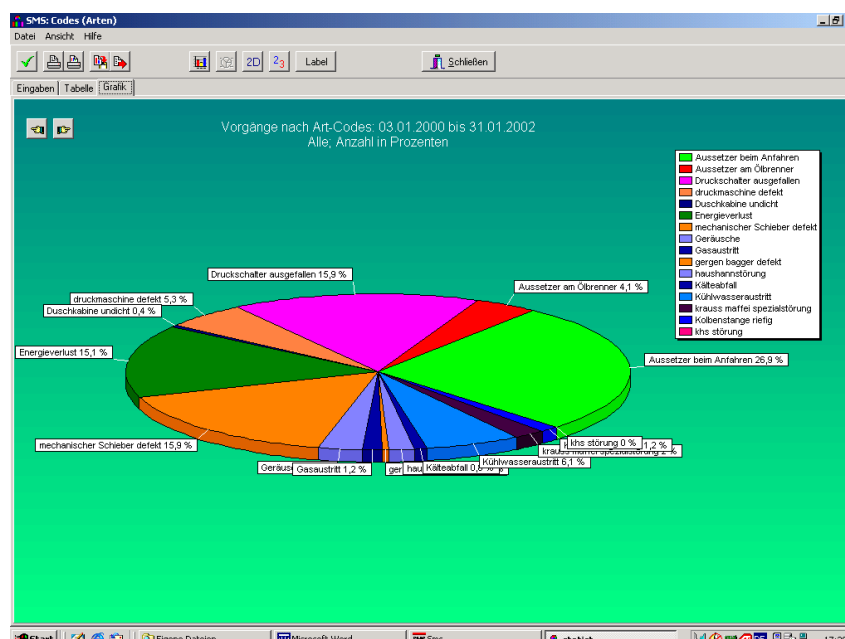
SMS: Codes (Arten)

Datei Ansicht Hilfe

2D

Label

Schließen

Eingaben Tabelle Grafik

Vorgänge nach Art-Codes: 03.01.2000 bis 31.01.2002
Alle; Anzahl in Prozenten

Aussetzer beim Anfahren
Aussetzer am Ölbrenner
Druckschalter ausgefallen
druckmaschine defekt
Duschkabine undicht
Energieverlust
mechanischer Schieber defekt
Geräusche
Gasaustritt
gergen bagger defekt
haushannstörung
Kälteabfall
Kühlwasseraustritt
krauss maffei spezialstörung
Kolbenstange riefig
khs störung

Druckschalter ausgefallen 15,9 %
Aussetzer am Ölbrenner 4,1 %
druckmaschine defekt 5,3 %
Duschkabine undicht 0,4 %
Energieverlust 15,1 %
Aussetzer beim Anfahren 26,9 %
mechanischer Schieber defekt 15,9 %
khs störung 0 %
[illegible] 1,2 %
krauss maffei spezialstörung 2 %
Kühlwasseraustritt 6,1 %
Kälteabfall 0,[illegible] %
Geräus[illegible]
Gasaustritt 1,2 %
ger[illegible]
hau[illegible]

Start
Eigene Dateien
Microsoft Word
Sms
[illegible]